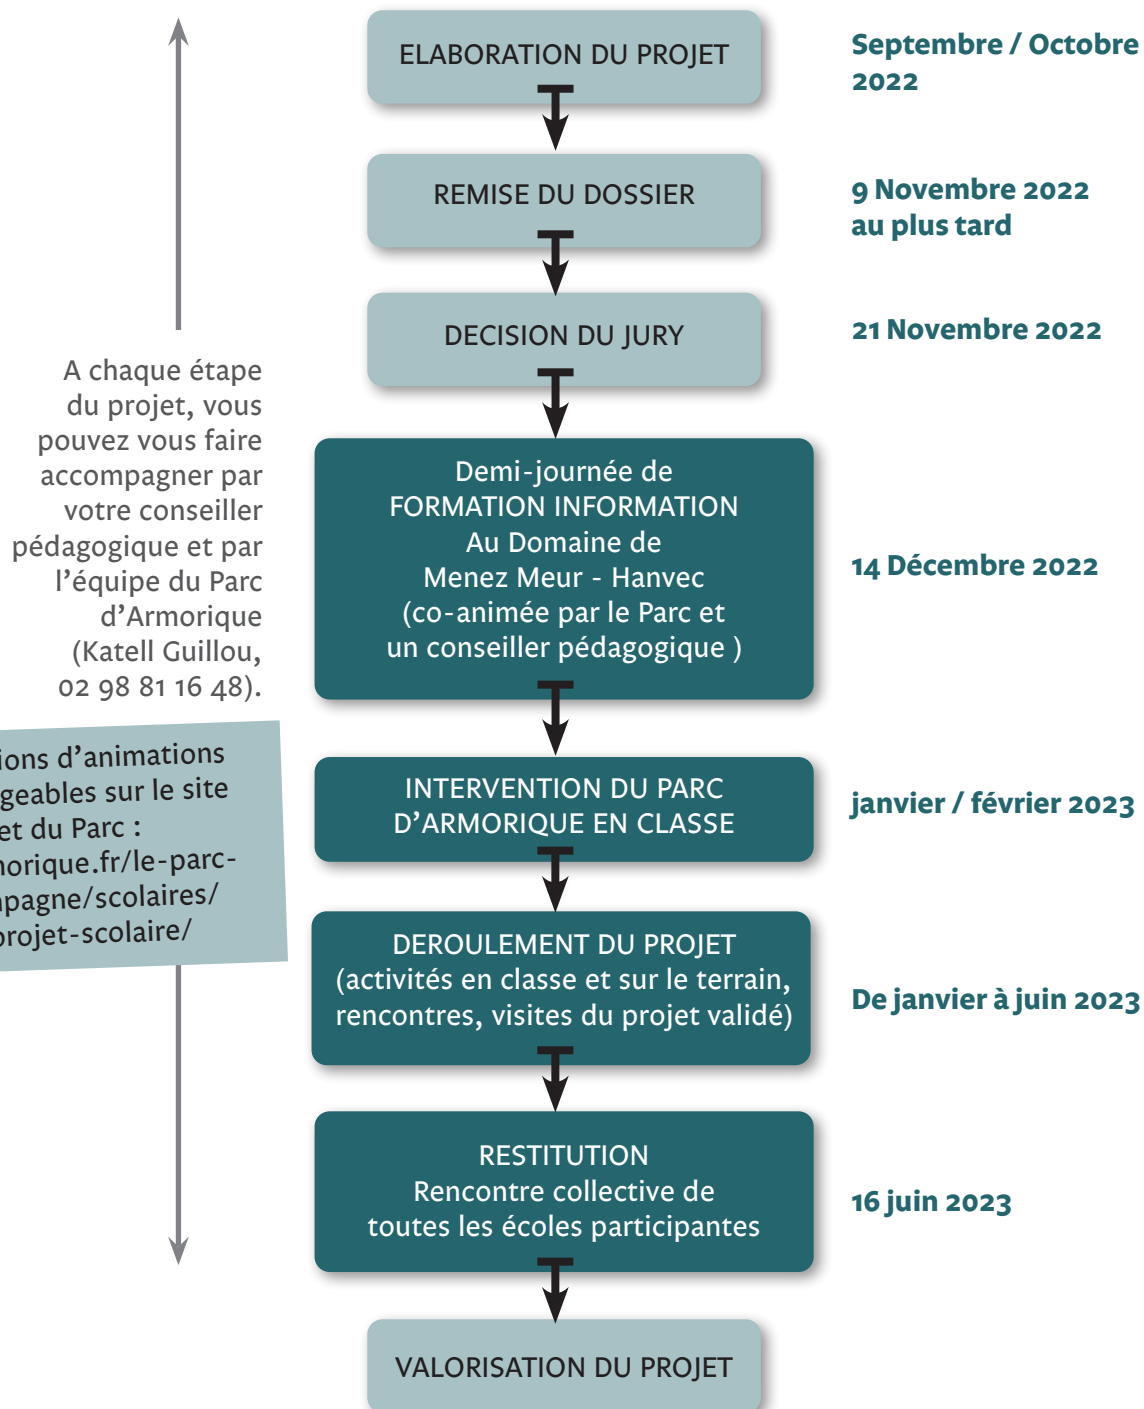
ELABORATION DU PROJET

Septembre / Octobre 2022

REMISE DU DOSSIER

9 Novembre 2022 au plus tard

DECISION DU JURY

21 Novembre 2022

A chaque étape du projet, vous pouvez vous faire accompagner par votre conseiller pédagogique et par l'équipe du Parc d'Armorique (Katell Guillou, 02 98 81 16 48).

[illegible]ions d'animations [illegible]geables sur le site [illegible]et du Parc : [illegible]norique.fr/le-parc-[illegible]pagne/scolaires/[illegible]projet-scolaire/

Demi-journée de FORMATION INFORMATION Au Domaine de Menez Meur - Hanvec (co-animée par le Parc et un conseiller pédagogique )

14 Décembre 2022

INTERVENTION DU PARC D'ARMORIQUE EN CLASSE

janvier / février 2023

DEROULEMENT DU PROJET (activités en classe et sur le terrain, rencontres, visites du projet validé)

De janvier à juin 2023

RESTITUTION Rencontre collective de toutes les écoles participantes

16 juin 2023

VALORISATION DU PROJET